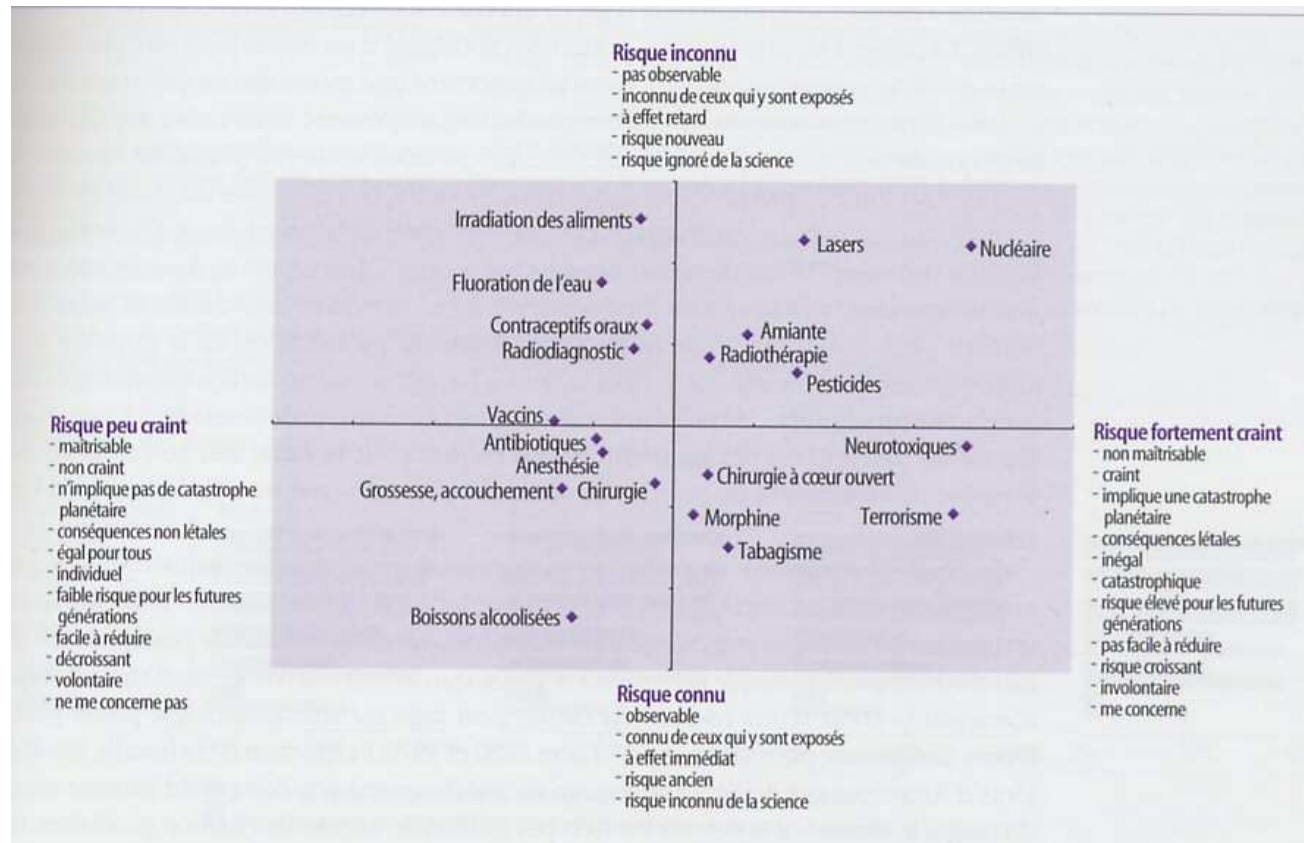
Risque inconnu
- pas observable
- inconnu de ceux qui y sont exposés
- à effet retard
- risque nouveau
- risque ignoré de la science

Irradiation des aliments
Lasers
Nucléaire
Fluoration de l'eau
Contraceptifs oraux
Amiante
Radiodiagnostic
Radiothérapie
Pesticides
Vaccins
Antibiotiques
Anesthésie
Neurotoxiques
Grossesse, accouchement
Chirurgie
Chirurgie à cœur ouvert
Morphine
Terrorisme
Tabagisme
Boissons alcoolisées

Risque peu craint
- maîtrisable
- non craint
- n'implique pas de catastrophe planétaire
- conséquences non létales
- égal pour tous
- individuel
- faible risque pour les futures générations
- facile à réduire
- décroissant
- volontaire
- ne me concerne pas

Risque fortement craint
- non maîtrisable
- craint
- implique une catastrophe planétaire
- conséquences létales
- inégal
- catastrophique
- risque élevé pour les futures générations
- pas facile à réduire
- risque croissant
- involontaire
- me concerne

Risque connu
- observable
- connu de ceux qui y sont exposés
- à effet immédiat
- risque ancien
- risque inconnu de la science